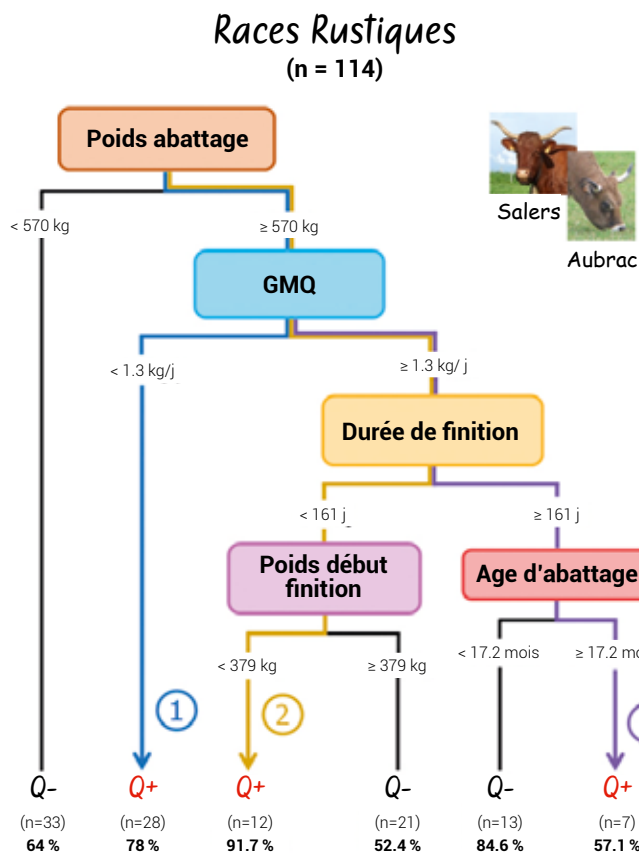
Races Rustiques
(n = 114)

Poids abattage

< 570 kg

≥ 570 kg

Salers

Aubrac

GMQ

< 1.3 kg/j

≥ 1.3 kg/ j

Durée de finition

< 161 j

≥ 161 j

Poids début finition

Age d'abattage

< 379 kg

≥ 379 kg

< 17.2 mois

≥ 17.2 mo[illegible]

1

2

Q-

Q+

Q+

Q-

Q-

Q+

(n=33)
64 %

(n=28)
78 %

(n=12)
91.7 %

(n=21)
52.4 %

(n=13)
84.6 %

(n=7)
57.1 %